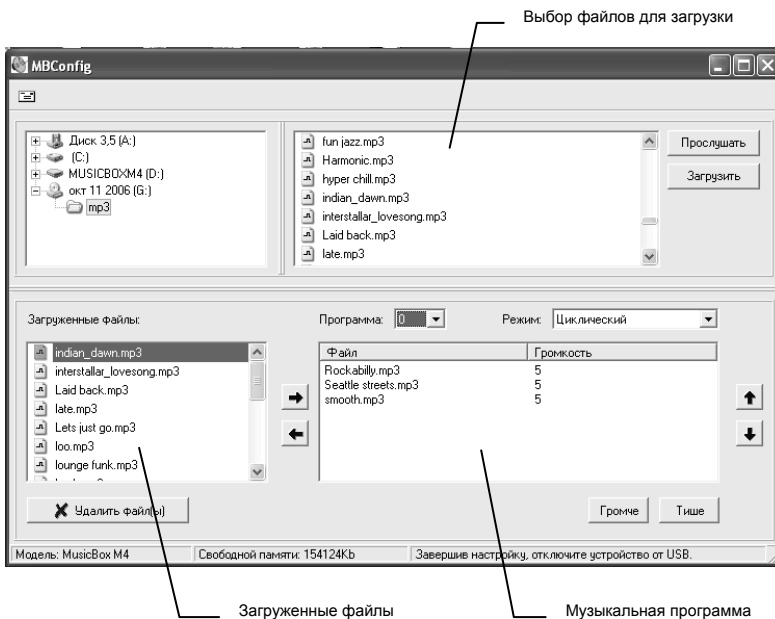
Выбор файлов для загрузки

MBConfig

Диск 3,5 (A:)
(C:)
MUSICBOXM4 (D:)
окт 11 2006 (G:)
mp3

fun jazz.mp3
Harmonic.mp3
hyper chill.mp3
indian_dawn.mp3
interstallar_lovesong.mp3
Laid back.mp3
late.mp3

Прослушать
Загрузить

Загруженные файлы:

Программа: 0

Режим: Циклический

indian_dawn.mp3
interstallar_lovesong.mp3
Laid back.mp3
late.mp3
Lets just go.mp3
loo.mp3
lounge funk.mp3

| Файл | Громкость |
|---|---|
| Rockabilly.mp3 | 5 |
| Seattle streets.mp3 | 5 |
| smooth.mp3 | 5 |

Удалить файл(ы)

Громче
Тише

Модель: MusicBox M4
Свободной памяти: 154124Kb
Завершив настройку, отключите устройство от USB.

Загруженные файлы
Музыкальная программа